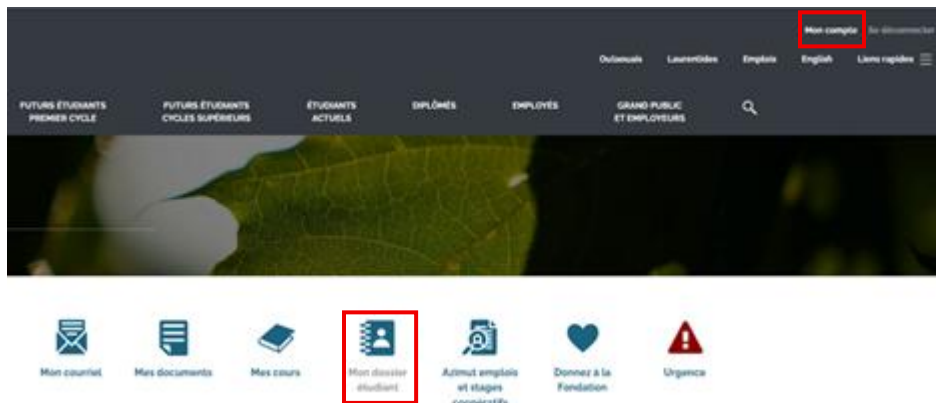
Mon compte Se déconnecter

Outaouais Laurentides Emplois English Liens rapides

FUTURS ÉTUDIANTS PREMIER CYCLE

FUTURS ÉTUDIANTS CYCLES SUPÉRIEURS

ÉTUDIANTS ACTUELS

DIPLÔMÉS

EMPLOYÉS

GRAND PUBLIC ET EMPLOYEURS

Mon courriel

Mes documents

Mes cours

Mon dossier étudiant

Azimut emplois et stages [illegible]

Donnez à la Fondation

Urgence